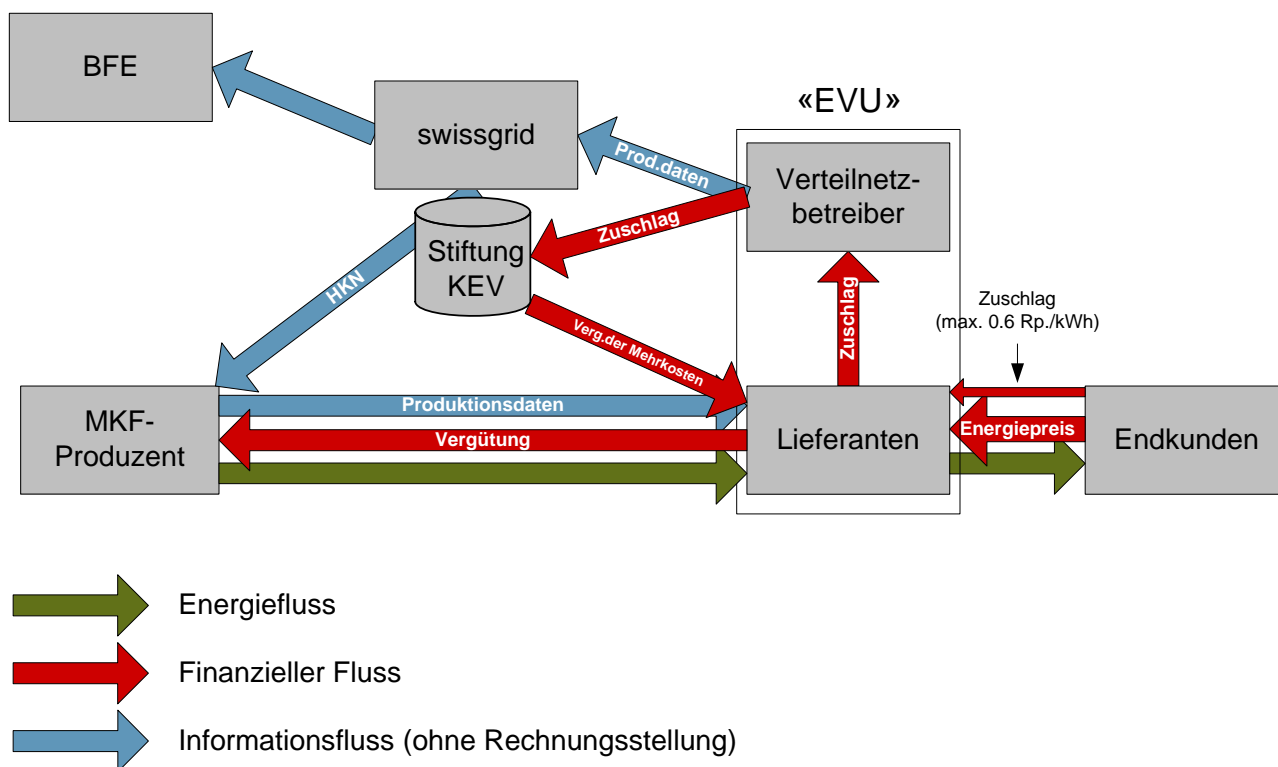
BFE

swissgrid

«EVU»

Prod.daten

Verteilnetzbetreiber

Zuschlag

Stiftung KEV

HKN

Zuschlag

Zuschlag (max. 0.6 Rp./kWh)

Verg.der Mehrkosten

MKF-Produzent

Produktionsdaten

Vergütung

Lieferanten

Energiepreis

Endkunden

Energiefluss

Finanzieller Fluss

Informationsfluss (ohne Rechnungsstellung)